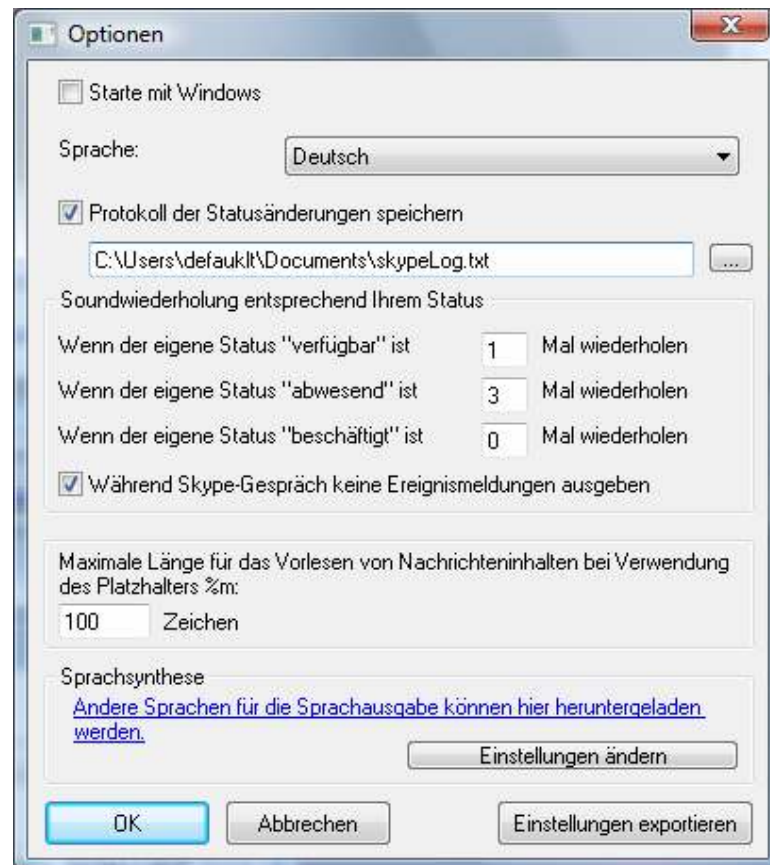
Optionen

Starte mit Windows

Sprache: Deutsch

Protokoll der Statusänderungen speichern

C:\Users\defaukIt\Documents\skypeLog.txt ...

Soundwiederholung entsprechend Ihrem Status

Wenn der eigene Status "verfügbar" ist 1 Mal wiederholen

Wenn der eigene Status "abwesend" ist 3 Mal wiederholen

Wenn der eigene Status "beschäftigt" ist 0 Mal wiederholen

Während Skype-Gespräch keine Ereignismeldungen ausgeben

Maximale Länge für das Vorlesen von Nachrichteninhalten bei Verwendung des Platzhalters %m:

100 Zeichen

Sprachsynthese

Andere Sprachen für die Sprachausgabe können hier heruntergeladen werden.

Einstellungen ändern

OK Abbrechen Einstellungen exportieren